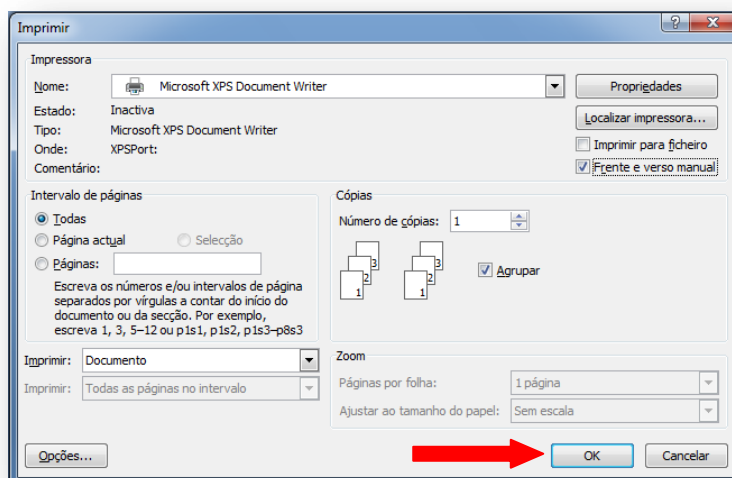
Imprimir

?

X

Impressora

Nome: Microsoft XPS Document Writer

Propriedades

Estado: Inactiva

Localizar impressora...

Tipo: Microsoft XPS Document Writer

Imprimir para ficheiro

Onde: XPSPort:

Frente e verso manual

Comentário:

Intervalo de páginas

Todas

Página actual

Selecção

Páginas:

Escreva os números e/ou intervalos de página separados por vírgulas a contar do início do documento ou da secção. Por exemplo, escreva 1, 3, 5–12 ou p1s1, p1s2, p1s3–p8s3

Cópias

Número de cópias: 1

3 2 1 3 2 1

Agrupar

Imprimir: Documento

Imprimir: Todas as páginas no intervalo

Zoom

Páginas por folha: 1 página

Ajustar ao tamanho do papel: Sem escala

Opções...

OK

Cancelar